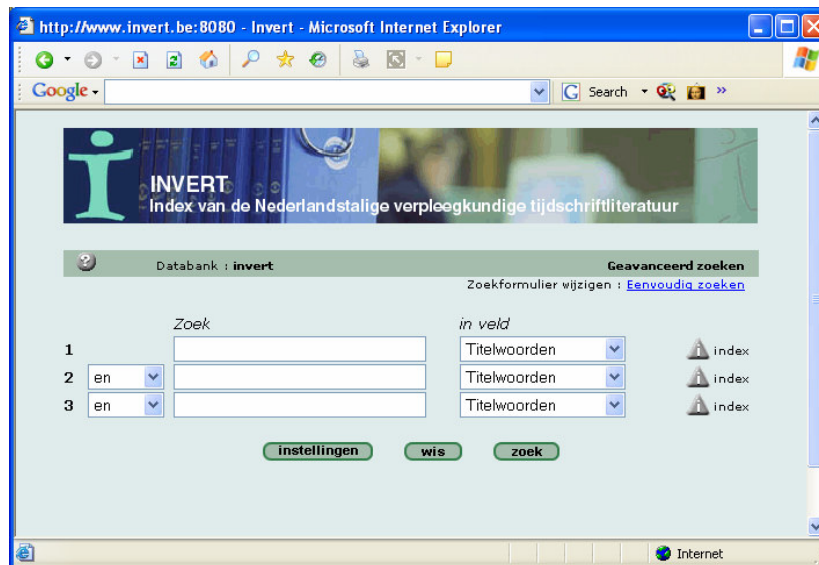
http://www.invert.be:8080 - Invert - Microsoft Internet Explorer

Google

Search

INVERT
Index van de Nederlandstalige verpleegkundige tijdschriftliteratuur

Databank : invert

Geavanceerd zoeken

Zoekformulier wijzigen : Eenvoudig zoeken

Zoek

in veld

1

Titelwoorden

index

2 en

Titelwoorden

index

3 en

Titelwoorden

index

instellingen

wis

zoek

Internet